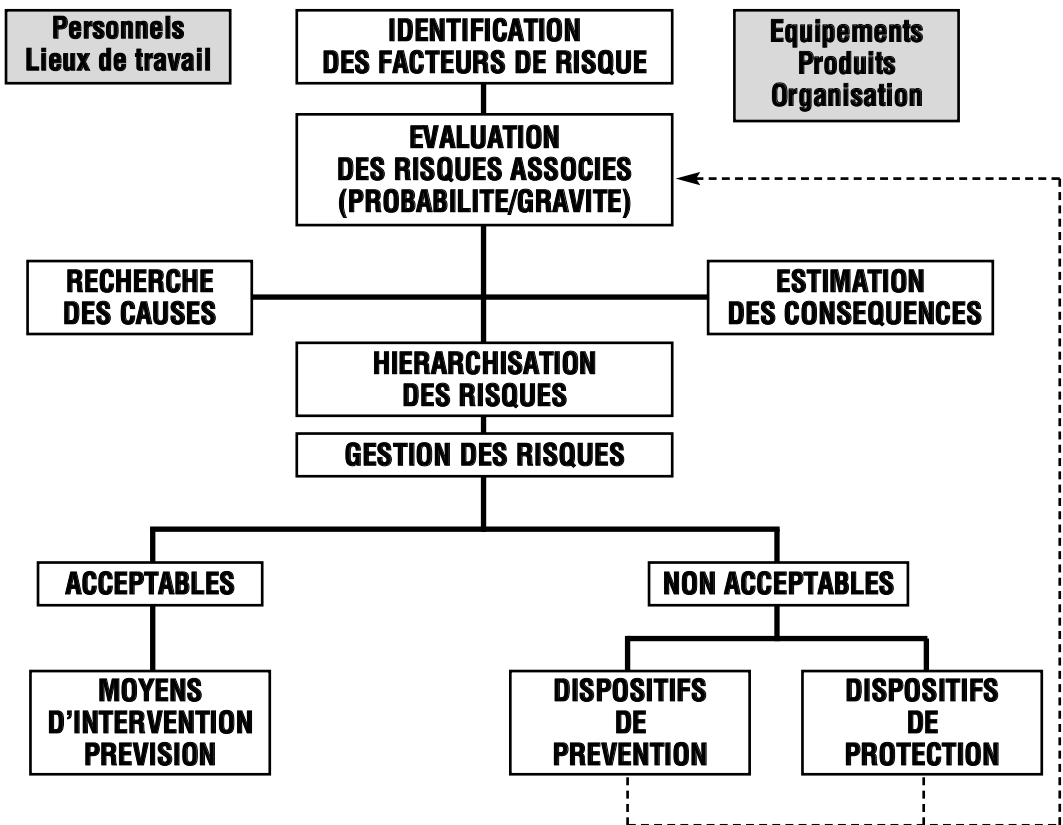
Personnels
Lieux de travail

IDENTIFICATION
DES FACTEURS DE RISQUE

Equipements
Produits
Organisation

EVALUATION
DES RISQUES ASSOCIES
(PROBABILITE/GRAVITE)

RECHERCHE
DES CAUSES

ESTIMATION
DES CONSEQUENCES

HIERARCHISATION
DES RISQUES

GESTION DES RISQUES

ACCEPTABLES

NON ACCEPTABLES

MOYENS
D'INTERVENTION
PREVISION

DISPOSITIFS
DE
PREVENTION

DISPOSITIFS
DE
PROTECTION